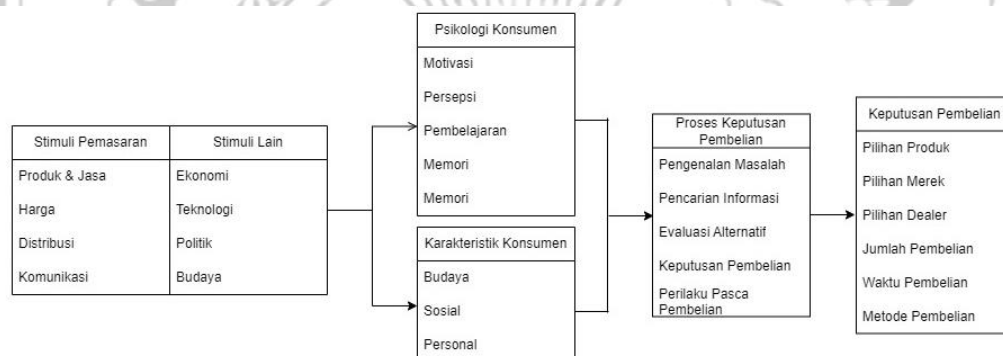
| Stimuli Pemasaran | Stimuli Lain |
|---|---|
| Produk & Jasa | Ekonomi |
| Harga | Teknologi |
| Distribusi | Politik |
| Komunikasi | Budaya |

Psikologi Konsumen
Motivasi
Persepsi
Pembelajaran
Memori
Memori

Karakteristik Konsumen
Budaya
Sosial
Personal

Proses Keputusan Pembelian
Pengenalan Masalah
Pencarian Informasi
Evaluasi Alternatif
Keputusan Pembelian
Perilaku Pasca Pembelian

Keputusan Pembelian
Pilihan Produk
Pilihan Merek
Pilihan Dealer
Jumlah Pembelian
Waktu Pembelian
Metode Pembelian